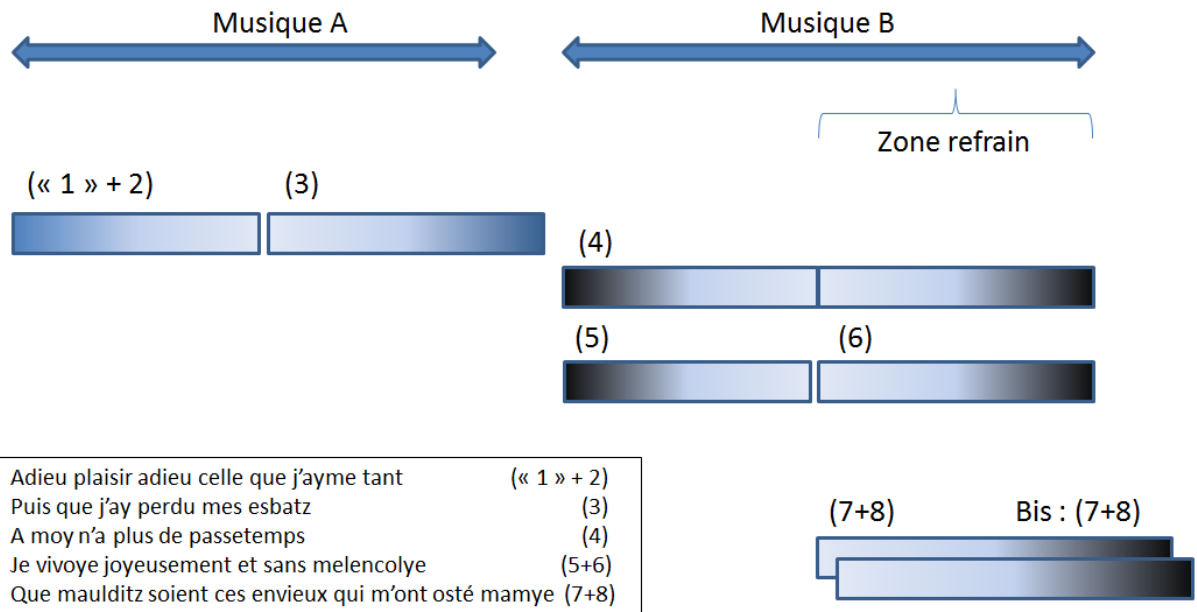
Musique A

Musique B

Zone refrain

(« 1 » + 2)

(3)

(4)

(5)

(6)

| | |
|---|---|
| Adieu plaisir adieu celle que j'ayme tant | (« 1 » + 2) |
| Puis que j'ay perdu mes esbatz | (3) |
| A moy n'a plus de passetemps | (4) |
| Je vivoye joyeusement et sans melencolye | (5+6) |
| Que mauldîtz soient ces envieux qui m'ont osté mamye | (7+8) |

(7+8)

Bis : (7+8)